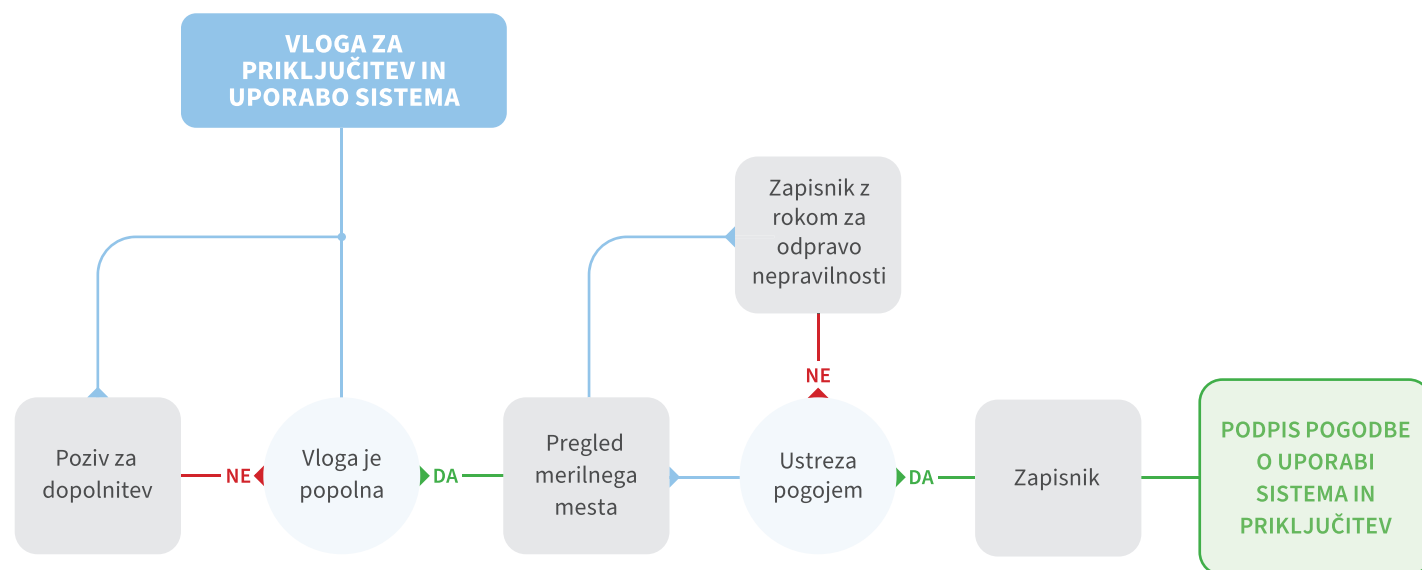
VLOGA ZA PRIKLJUČITEV IN UPORABO SISTEMA

Zapisnik z rokom za odpravo nepravilnosti

NE

Poziv za dopolnitev

NE

Vloga je popolna

DA

Pregled merilnega mesta

Ustreza pogojem

DA

Zapisnik

PODPIS POGODBE O UPORABI SISTEMA IN PRIKLJUČITEV